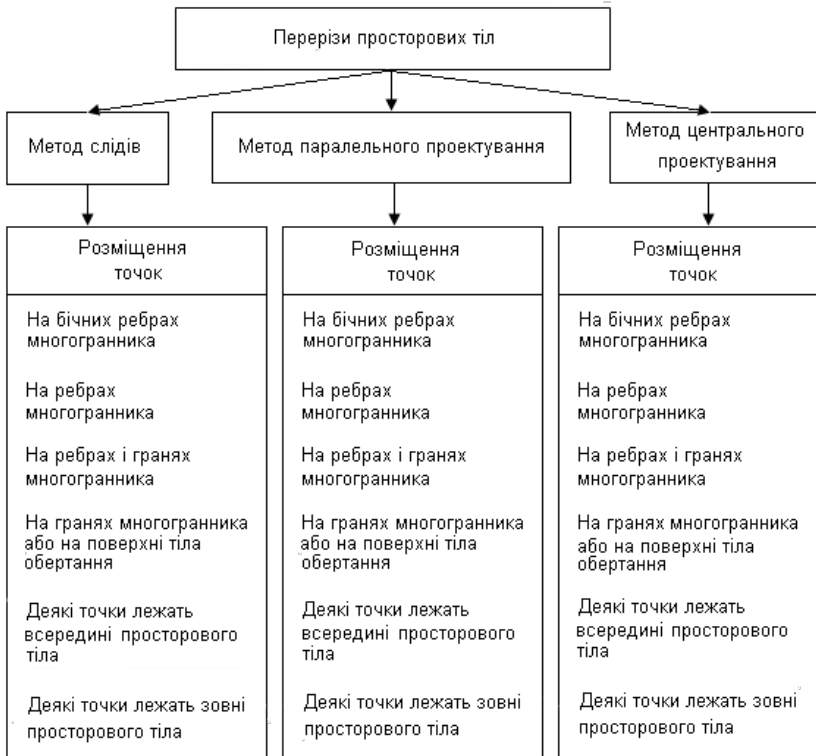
Перерізи просторових тіл

Метод слідів

Метод паралельного проектування

Метод центрального проектування

Розміщення точок

На бічних ребрах многогранника

На ребрах многогранника

На ребрах і гранях многогранника

На гранях многогранника або на поверхні тіла обертання

Деякі точки лежать всередині просторового тіла

Деякі точки лежать зовні просторового тіла

Розміщення точок

На бічних ребрах многогранника

На ребрах многогранника

На ребрах і гранях многогранника

На гранях многогранника або на поверхні тіла обертання

Деякі точки лежать всередині просторового тіла

Деякі точки лежать зовні просторового тіла

Розміщення точок

На бічних ребрах многогранника

На ребрах многогранника

На ребрах і гранях многогранника

На гранях многогранника або на поверхні тіла обертання

Деякі точки лежать всередині просторового тіла

Деякі точки лежать зовні просторового тіла